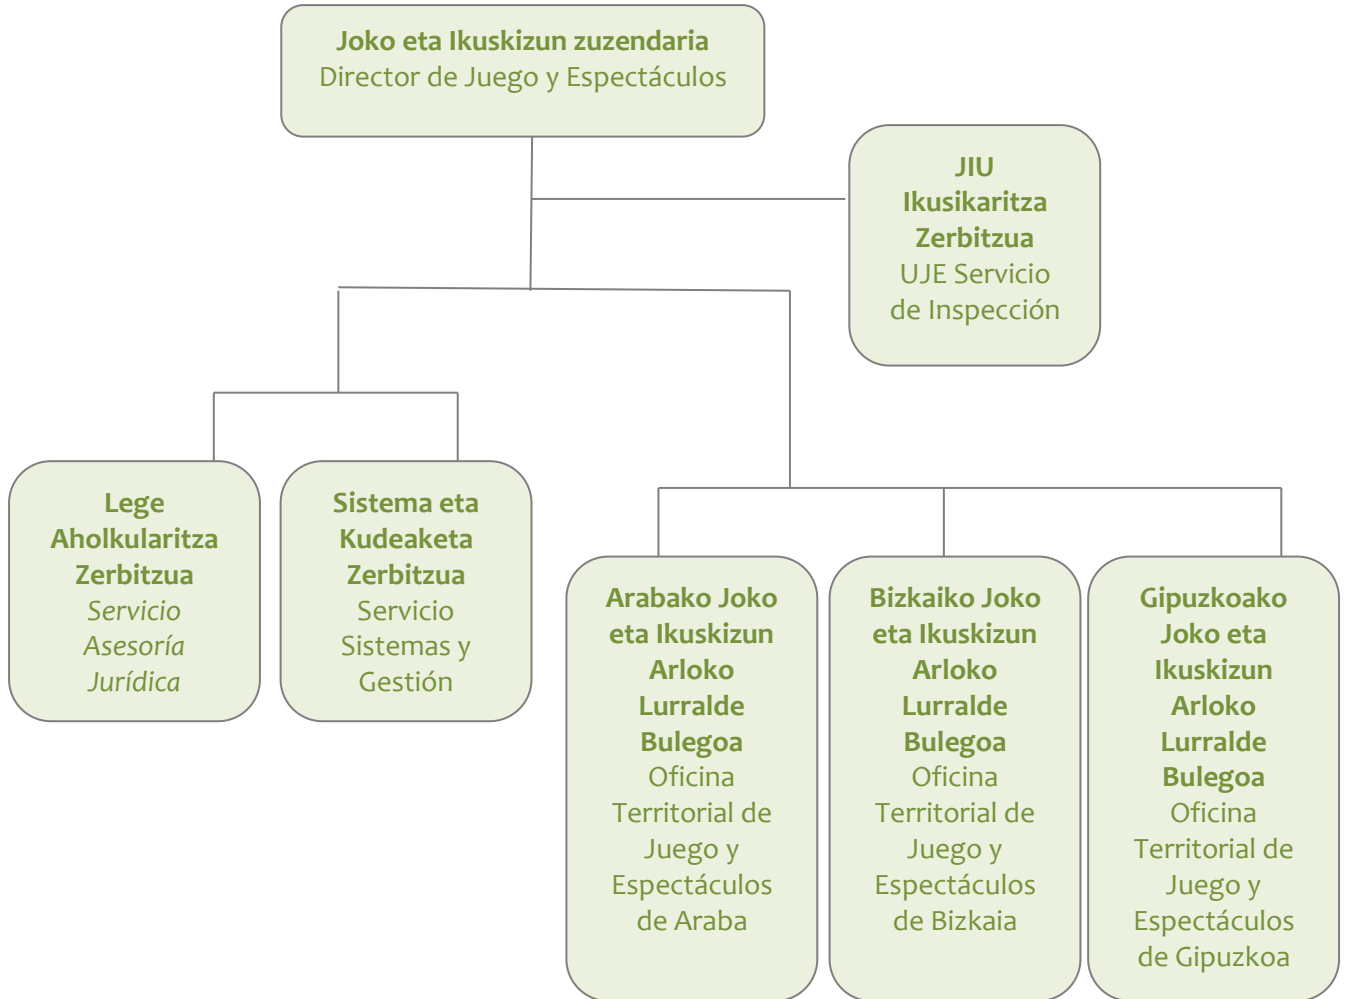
Joko eta Ikuskizun zuzendaria
Director de Juego y Espectáculos

JIU Ikusikaritza Zerbitzua
UJE Servicio de Inspección

Lege Aholkularitza Zerbitzua
*Servicio Asesoría Jurídica*

Sistema eta Kudeaketa Zerbitzua
Servicio Sistemas y Gestión

Arabako Joko eta Ikuskizun Arloko Lurralde Bulegoa
Oficina Territorial de Juego y Espectáculos de Araba

Bizkaiko Joko eta Ikuskizun Arloko Lurralde Bulegoa
Oficina Territorial de Juego y Espectáculos de Bizkaia

Gipuzkoako Joko eta Ikuskizun Arloko Lurralde Bulegoa
Oficina Territorial de Juego y Espectáculos de Gipuzkoa